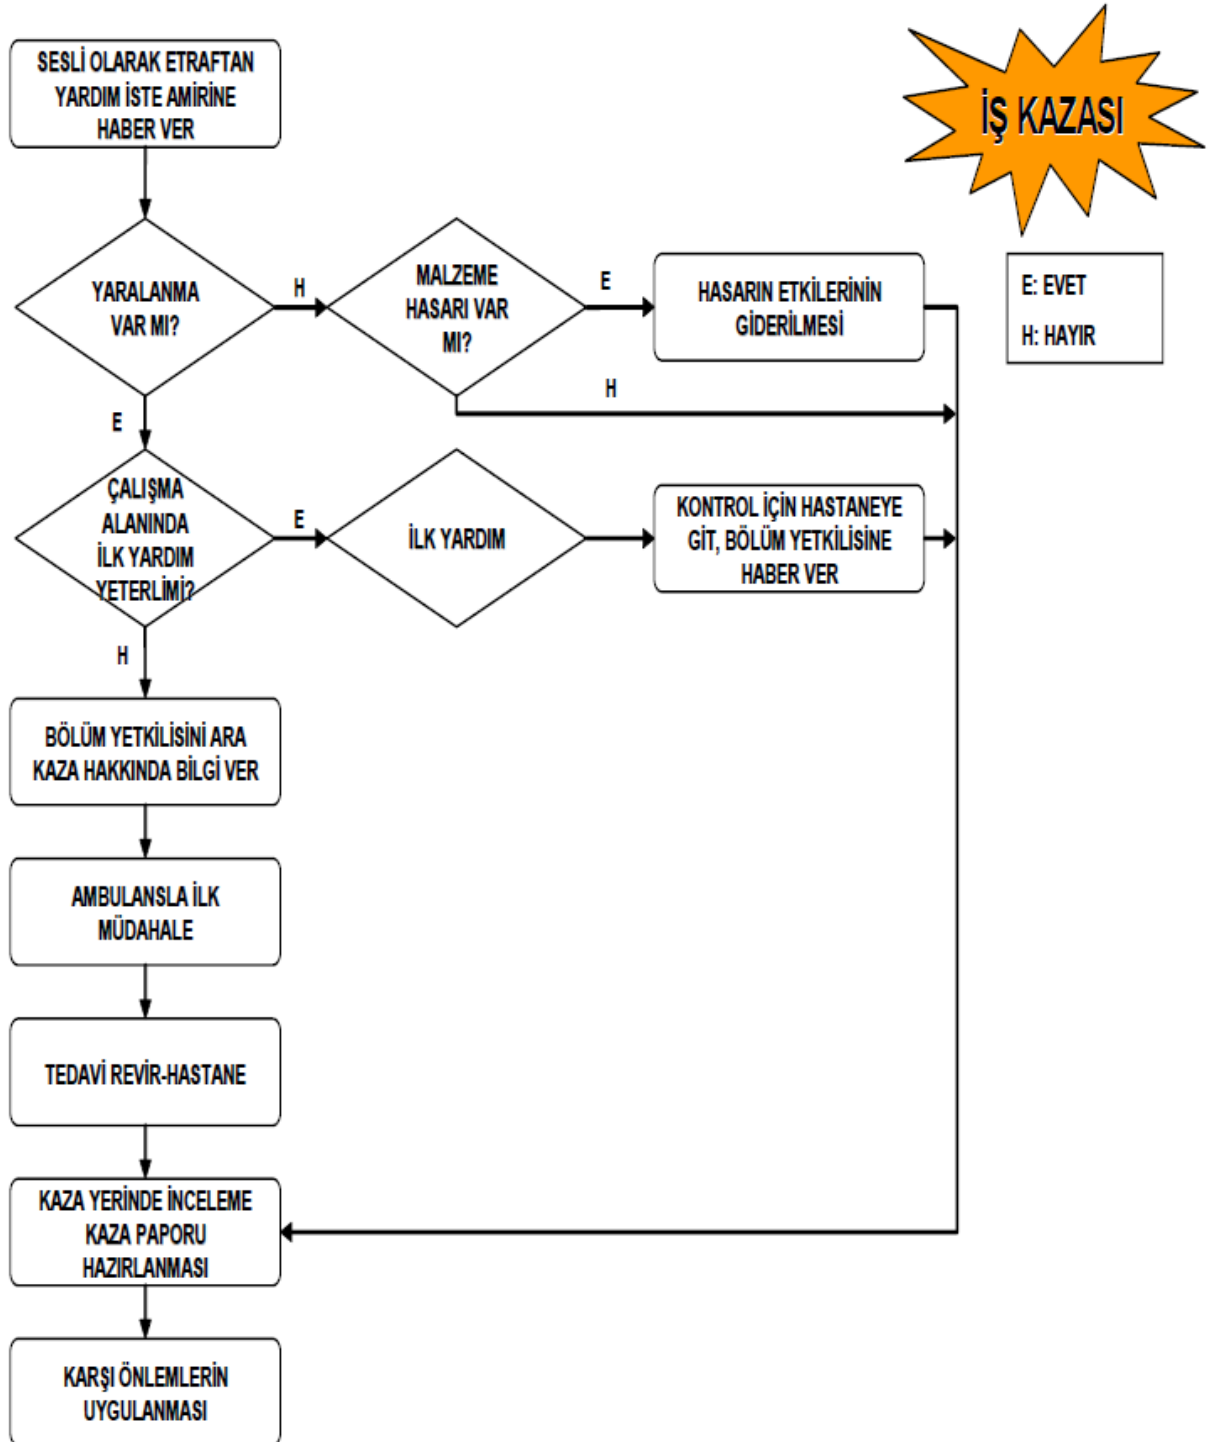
İŞ KAZASI

E: EVET
H: HAYIR

SESLİ OLARAK ETRAFTAN YARDIM İSTE AMİRİNE HABER VER

YARALANMA VAR MI?

H

MALZEME HASARI VAR MI?

E

HASARIN ETKİLERİNİN GİDERİLMESİ

H

E

ÇALIŞMA ALANINDA İLK YARDIM YETERLİMİ?

E

İLK YARDIM

KONTROL İÇİN HASTANEYE GİT, BÖLÜM YETKİLİSİNE HABER VER

H

BÖLÜM YETKİLİSİNİ ARA KAZA HAKKINDA BİLGİ VER

AMBULANSLA İLK MÜDAHALE

TEDAVİ REVİR-HASTANE

KAZA YERİNDE İNCELEME KAZA PAPORU HAZIRLANMASI

KARŞI ÖNLEMLERİN UYGULANMASI